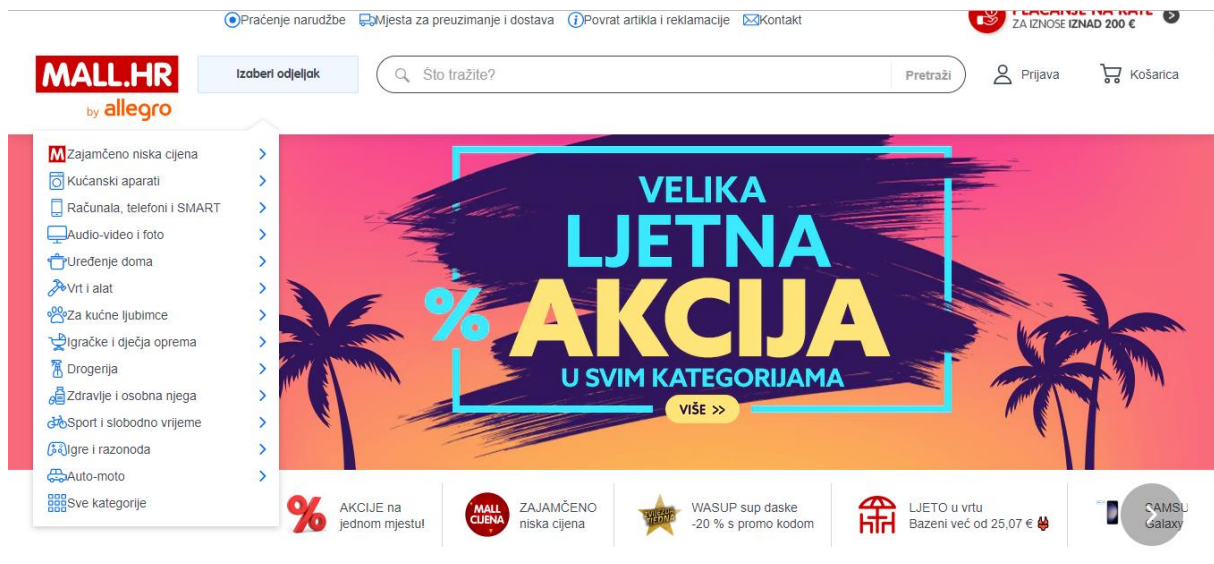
Praćenje narudžbe Mjesta za preuzimanje i dostava Povrat artikla i reklamacije Kontakt

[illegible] NA RATE
ZA IZNOSE IZNAD 200 €

MALL.HR
by allegro

Izaberi odjeljak

Što tražite?

Pretraži

Prijava

Košarica

Zajamčeno niska cijena
Kućanski aparati
Računala, telefoni i SMART
Audio-video i foto
Uređenje doma
Vrt i alat
Za kućne ljubimce
Igračke i dječja oprema
Drogerija
Zdravlje i osobna njega
Sport i slobodno vrijeme
Igre i razonoda
Auto-moto
Sve kategorije

VELIKA
LJETNA
%
AKCIJA
U SVIM KATEGORIJAMA
VIŠE >>

AKCIJE na jednom mjestu!

MALL CIJENA
ZAJAMČENO niska cijena

WASUP sup daske -20 % s promo kodom

LJETO u vrtu Bazeni već od 25,07 €

SAMSU Galaxy